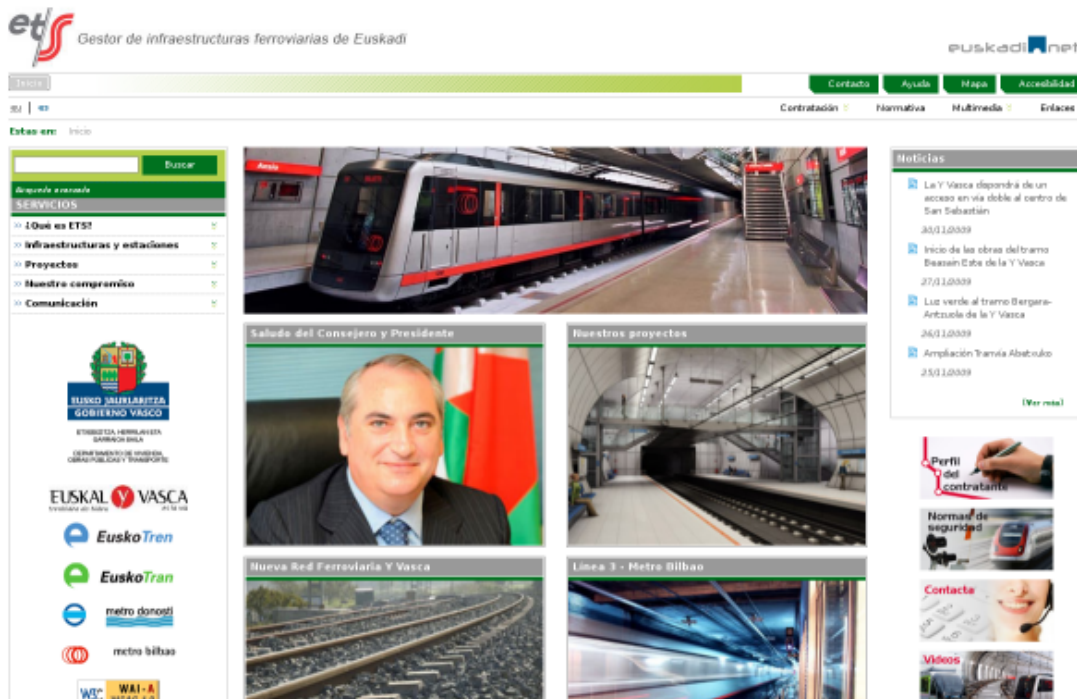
ets Gestor de infraestructuras ferroviarias de Euskadi

euskadi.net

Inicio

Contacto Ayuda Mapa Accesibilidad

eu | es

Contratación Normativa Multimedia Enlaces

Estas en: Inicio

Buscar

Búsqueda avanzada

SERVICIOS

» ¿Qué es ETS?
» Infraestructuras y estaciones
» Proyectos
» Nuestro compromiso
» Comunicación

EUSKO JAURLARITZA GOBIERNO VASCO

ETXEBIZITZA, HERRILAN ETA GARRAIO SAILA
DEPARTAMENTO DE VIVIENDA, OBRAS PÚBLICAS Y TRANSPORTES

EUSKAL Y VASCA

EuskoTren

EuskoTran

metro donostia

metro bilbao

WAI-A

Saludo del Consejero y Presidente

Nuestros proyectos

Nueva Red Ferroviaria Y Vasca

Línea 3 - Metro Bilbao

Noticias

La Y Vasca dispondrá de un acceso en vía doble al centro de San Sebastián
30/11/2009

Inicio de las obras del tramo Beasain Este de la Y Vasca
27/11/2009

Luz verde al tramo Bergara-Antzuola de la Y Vasca
26/11/2009

Ampliación Tranvía Abetxuko
25/11/2009

[Ver más]

Perfil del contratante

Normas de seguridad

Contacta

Vídeos